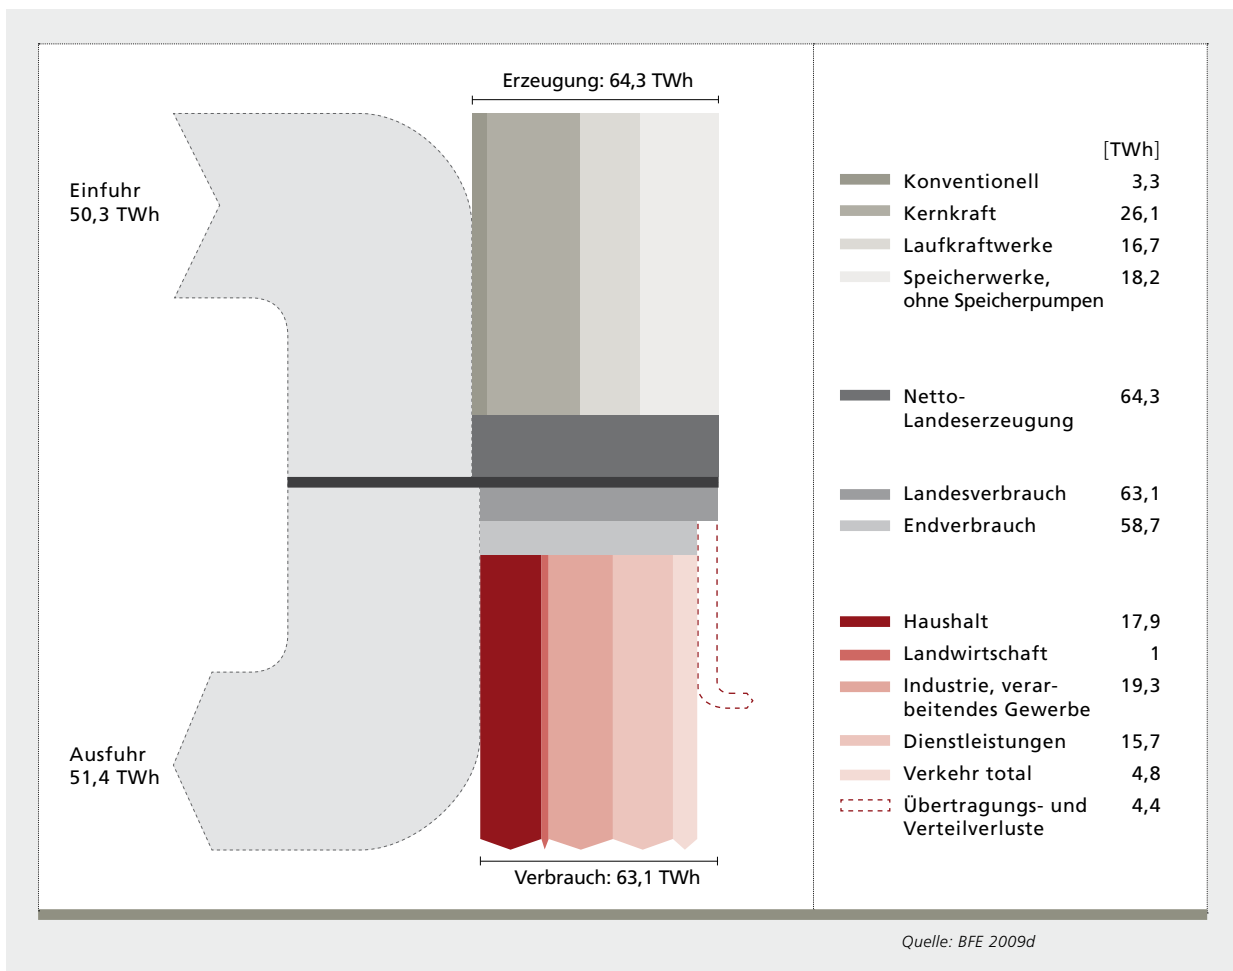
Erzeugung: 64,3 TWh

Einfuhr
50,3 TWh

Ausfuhr
51,4 TWh

Verbrauch: 63,1 TWh

[TWh]

| | |
|---|---|
| Konventionell | 3,3 |
| Kernkraft | 26,1 |
| Laufkraftwerke | 16,7 |
| Speicherwerke, ohne Speicherpumpen | 18,2 |
| Netto-Landeserzeugung | 64,3 |
| Landesverbrauch | 63,1 |
| Endverbrauch | 58,7 |
| Haushalt | 17,9 |
| Landwirtschaft | 1 |
| Industrie, verarbeitendes Gewerbe | 19,3 |
| Dienstleistungen | 15,7 |
| Verkehr total | 4,8 |
| Übertragungs- und Verteilverluste | 4,4 |

Quelle: BFE 2009d